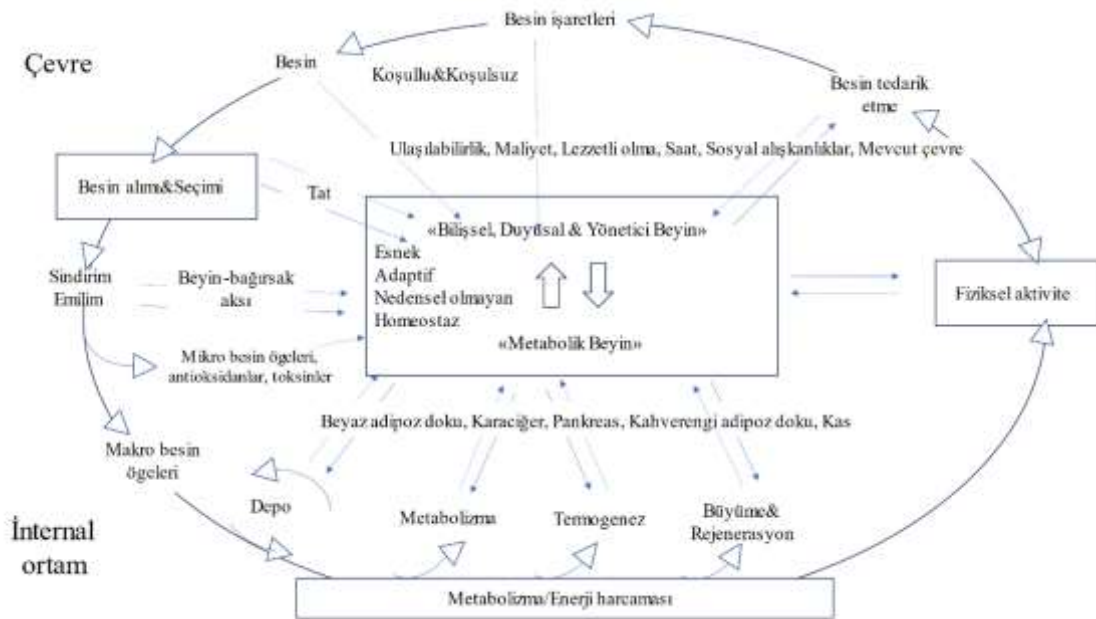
Besin işaretleri

Çevre

Besin

Koşullu&Koşulsuz

Besin tedarik etme

Ulaşılabilirlik, Maliyet, Lezzetli olma, Saat, Sosyal alışkanlıklar, Mevcut çevre

Besin alımı&Seçimi

Tat

«Bilişsel, Duyusal & Yönetici Beyin»

Esnek
Adaptif
Nedensel olmayan
Homeostaz

«Metabolik Beyin»

Sindirim
Emilim

Beyin-bağırsak aksı

Fiziksel aktivite

Mikro besin ögeleri, antioksidanlar, toksinler

Beyaz adipoz doku, Karaciğer, Pankreas, Kahverengi adipoz doku, Kas

Makro besin ögeleri

Depo

Metabolizma

Termogenez

Büyüme& Rejenerasyon

İnternal ortam

Metabolizma/Enerji harcaması